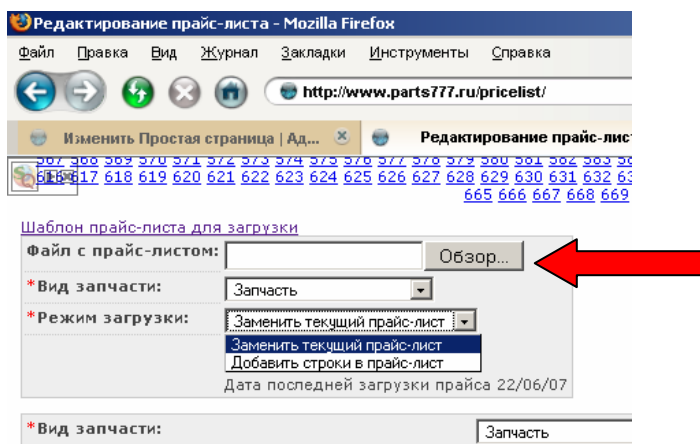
Редактирование прайс-листа - Mozilla Firefox

Файл Правка Вид Журнал Закладки Инструменты Справка

http://www.parts777.ru/pricelist/

Изменить Простая страница | Ад... Редактирование прайс-лист

567 568 569 570 571 572 573 574 575 576 577 578 579 580 581 582 583 58
616 617 618 619 620 621 622 623 624 625 626 627 628 629 630 631 632 63
665 666 667 668 669

Шаблон прайс-листа для загрузки

Файл с прайс-листом: Обзор...

*Вид запчасти: Запчасть

*Режим загрузки: Заменить текущий прайс-лист

Заменить текущий прайс-лист
Добавить строки в прайс-лист

Дата последней загрузки прайса 22/06/07

*Вид запчасти: Запчасть